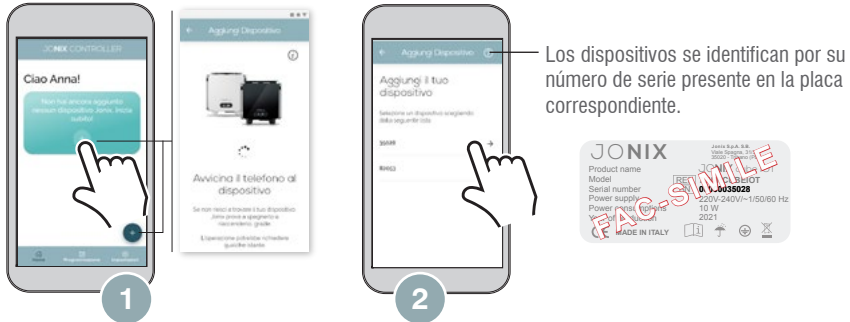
JONIX CONTROLLER

Ciao Anna!

Non hai ancora aggiunto nessun dispositivo Jonix. Inizia subito!

+

Home Programmazioni Impostazioni

Aggiungi Dispositivo

Avvicina il telefono al dispositivo

Se non riesci a trovare il tuo dispositivo Jonix prova a spegnerlo e riaccenderlo, grazie

L'operazione potrebbe richiedere qualche istante

1

Aggiungi Dispositivo

Aggiungi il tuo dispositivo

Seleziona un dispositivo scegliendo dalla seguente lista

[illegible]

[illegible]

2

Los dispositivos se identifican por su número de serie presente en la placa correspondiente.

JONIX Jonix S.p.A. S.B. Viale Spagna, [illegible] 20020 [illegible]

Product name JONIX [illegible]

Model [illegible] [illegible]IOT

Serial number 0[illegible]0035028

Power supply 220V-240V/~1/50/60 Hz

Power consumption 10 W

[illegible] 2021

MADE IN ITALY

FAC-SIMILE